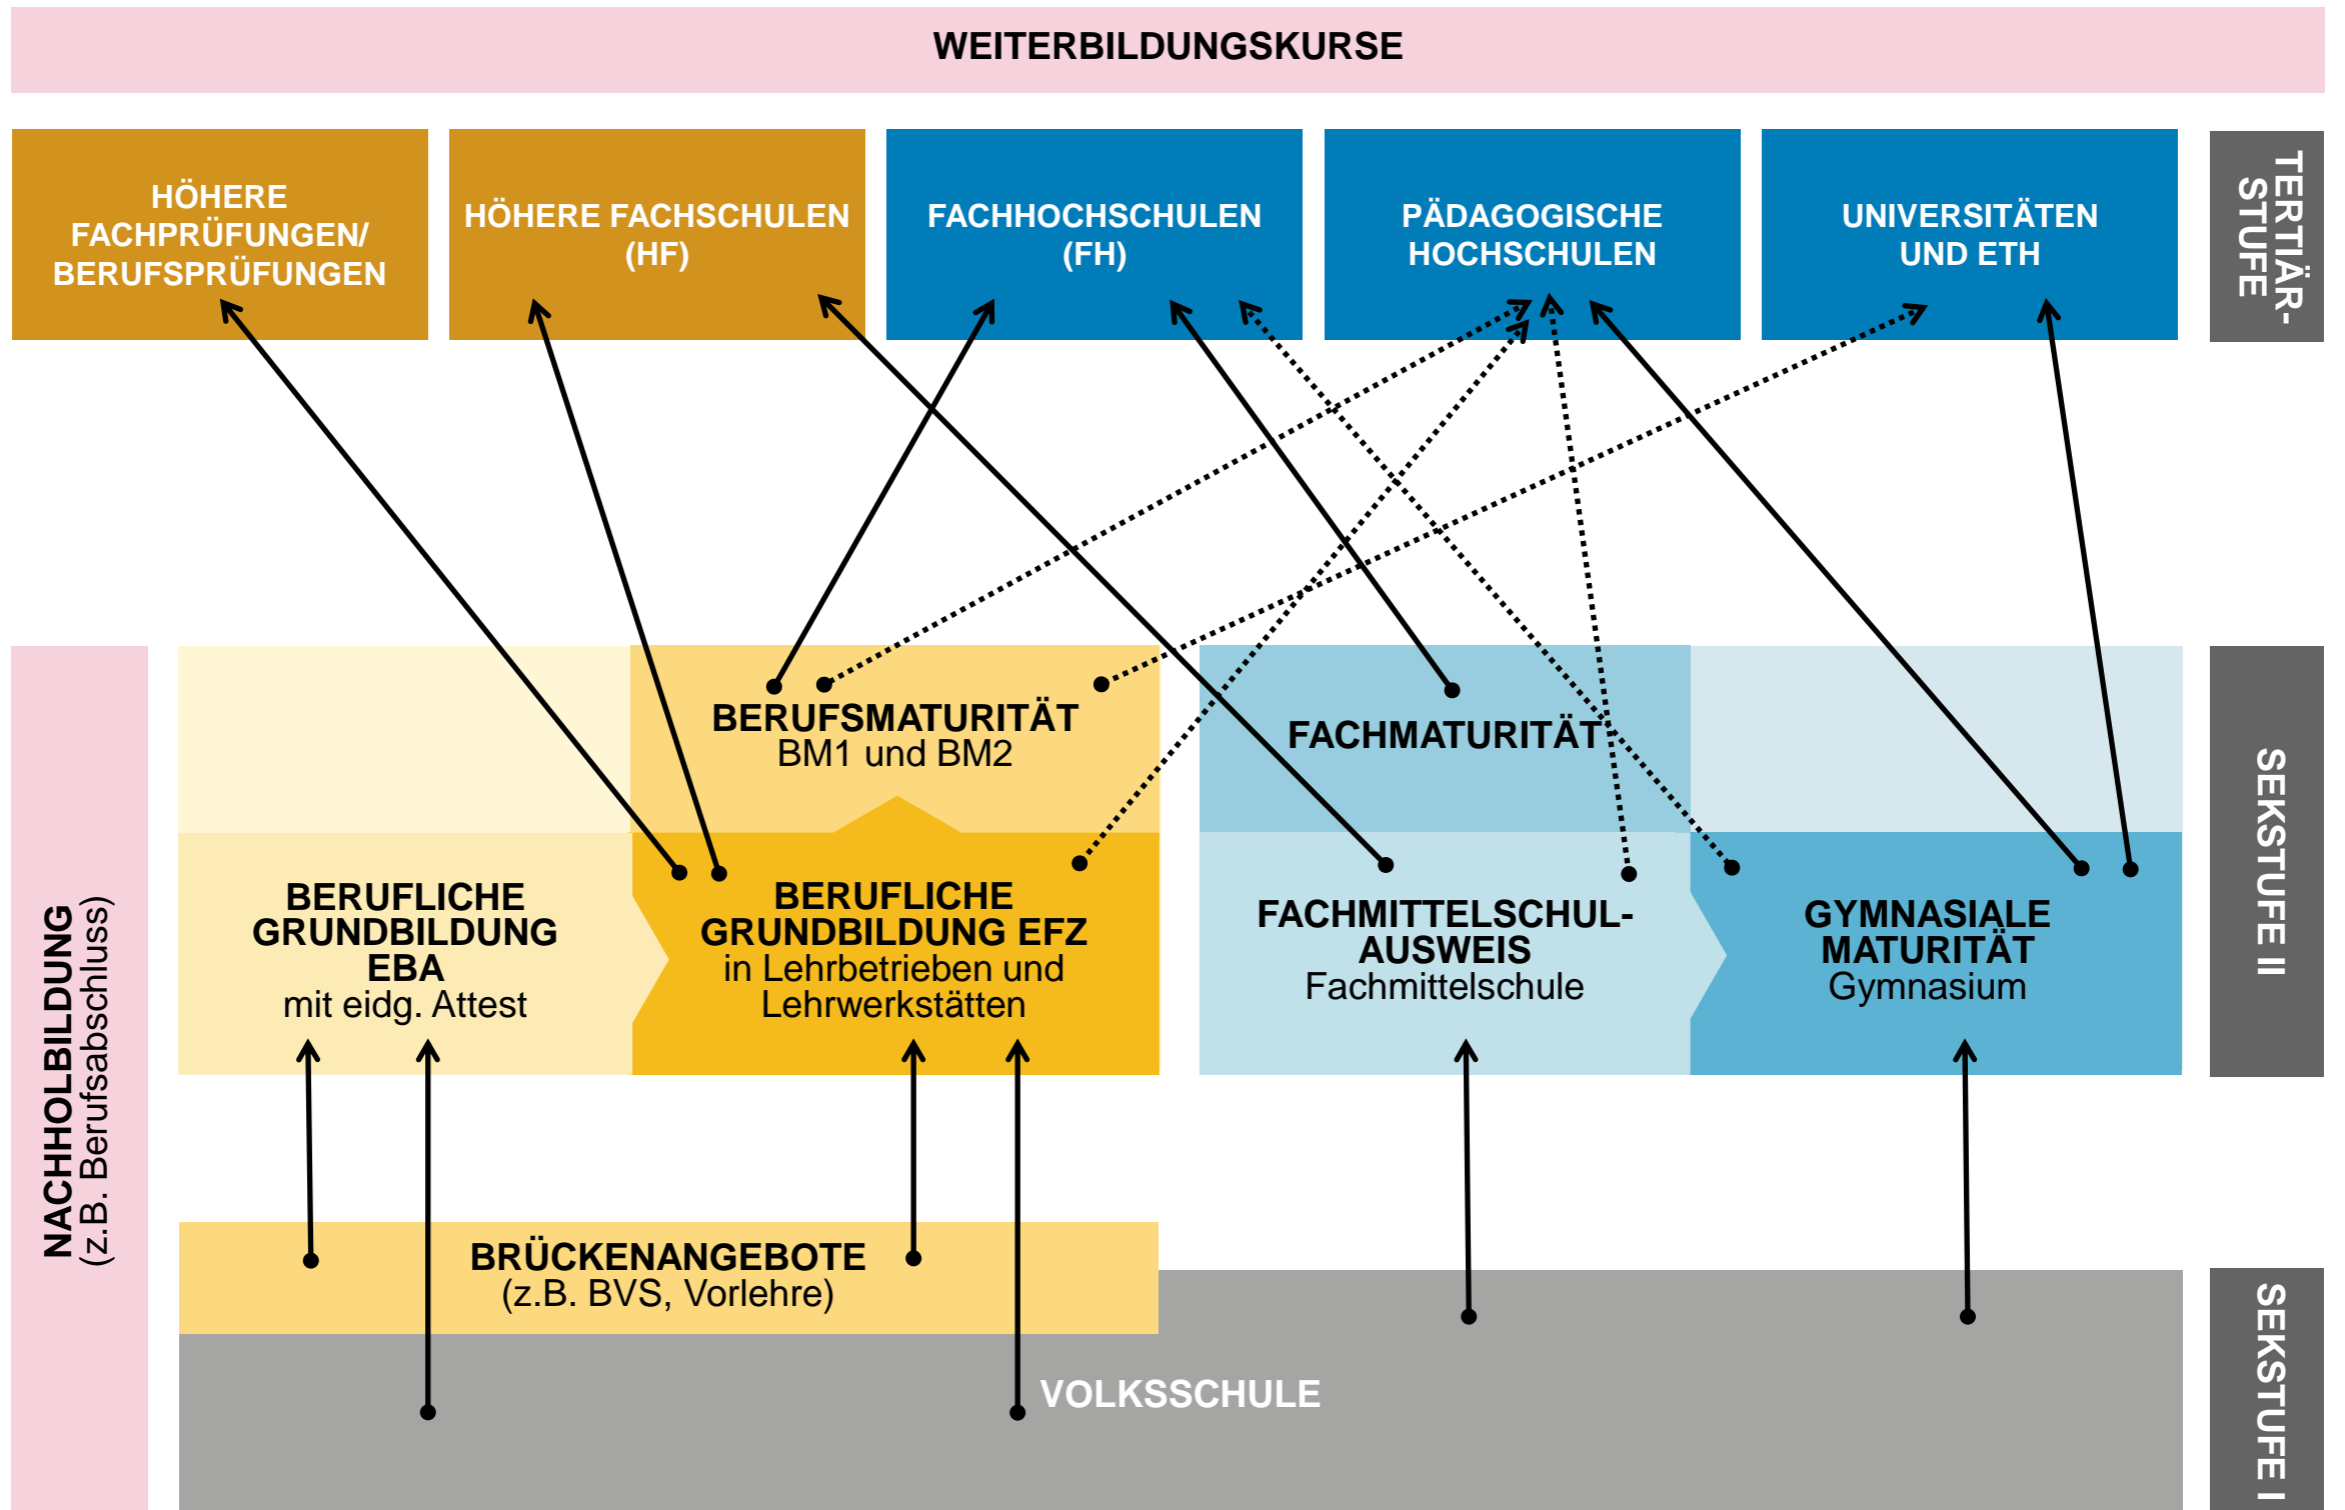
WEITERBILDUNGSKURSE

HÖHERE FACHPRÜFUNGEN/ BERUFSPRÜFUNGEN

HÖHERE FACHSCHULEN (HF)

FACHHOCHSCHULEN (FH)

PÄDAGOGISCHE HOCHSCHULEN

UNIVERSITÄTEN UND ETH

TERTIÄR-STUFE

NACHHOLBILDUNG (z.B. Berufsabschluss)

BERUFSMATURITÄT BM1 und BM2

FACHMATURITÄT

BERUFLICHE GRUNDBILDUNG EBA mit eidg. Attest

BERUFLICHE GRUNDBILDUNG EFZ in Lehrbetrieben und Lehrwerkstätten

FACHMITTELSCHUL-AUSWEIS Fachmittelschule

GYMNASIALE MATURITÄT Gymnasium

SEKSTUFE II

BRÜCKENANGEBOTE (z.B. BVS, Vorlehre)

VOLKSSCHULE

SEKSTUFE I